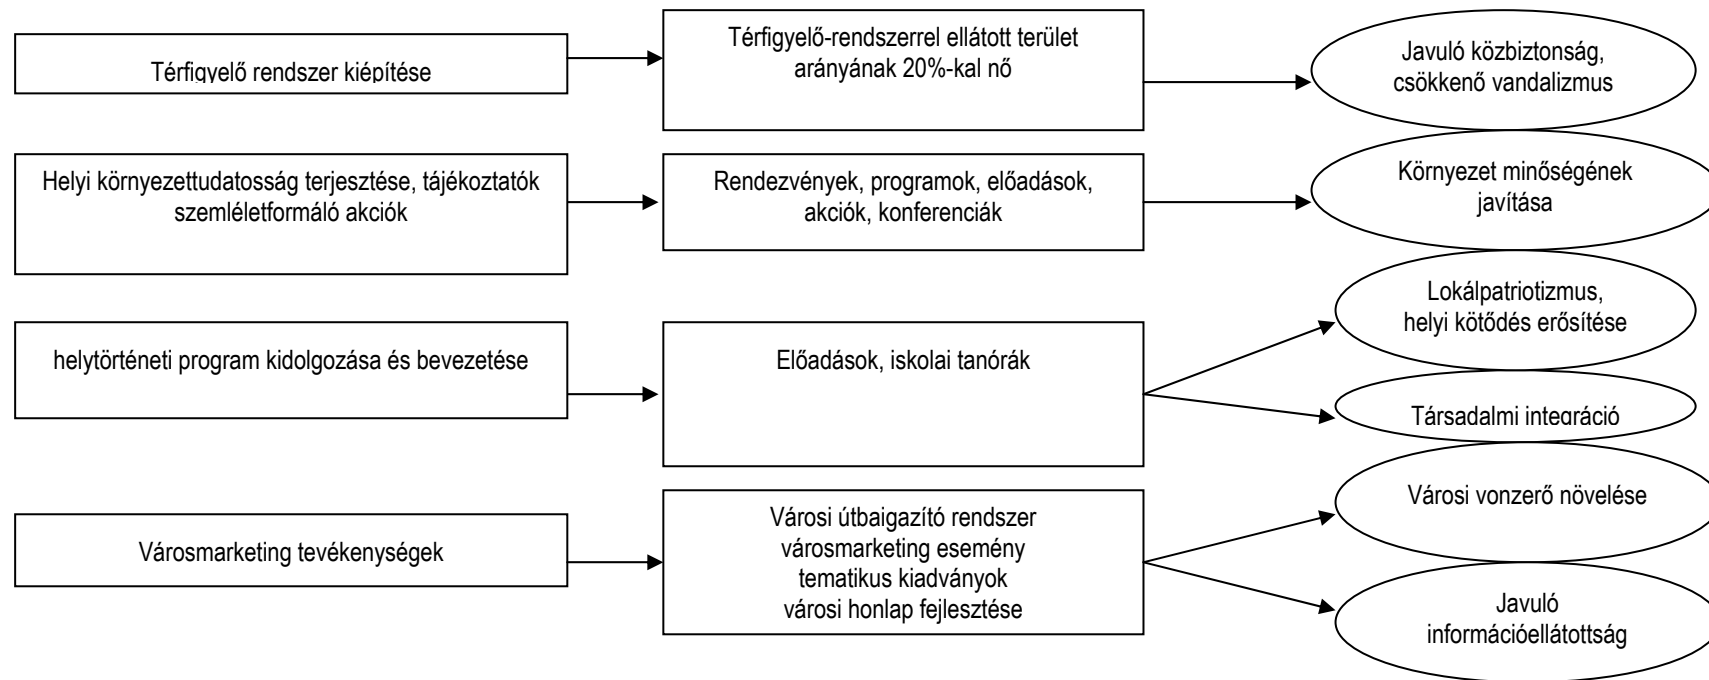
Térfigyelő rendszer kiépítése

Térfigyelő-rendszerrel ellátott terület arányának 20%-kal nő

Javuló közbiztonság, csökkenő vandalizmus

Helyi környezettudatosság terjesztése, tájékoztatók szemléletformáló akciók

Rendezvények, programok, előadások, akciók, konferenciák

Környezet minőségének javítása

helytörténeti program kidolgozása és bevezetése

Előadások, iskolai tanórák

Lokálpatriotizmus, helyi kötődés erősítése

Társadalmi integráció

Városmarketing tevékenységek

Városi útbaigazító rendszer
városmarketing esemény
tematikus kiadványok
városi honlap fejlesztése

Városi vonzerő növelése

Javuló információellátottság